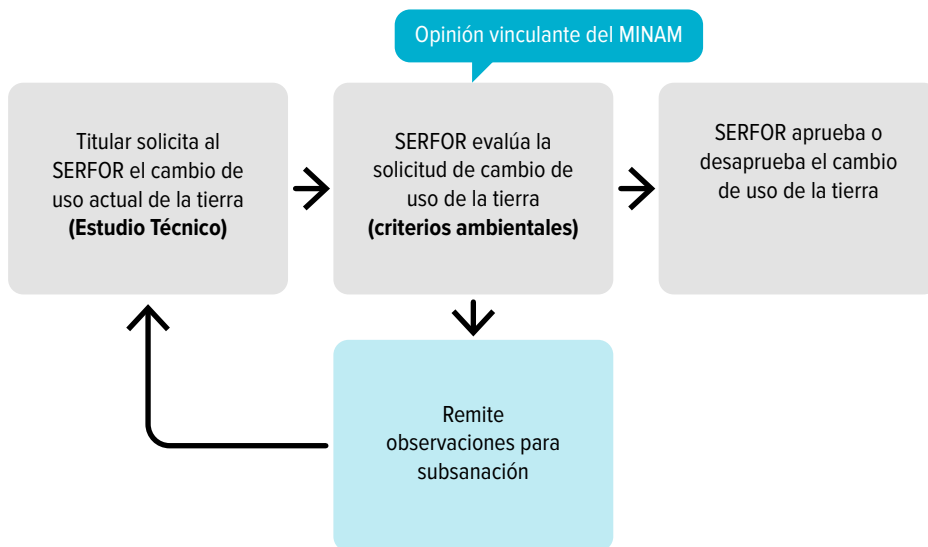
Opinión vinculante del MINAM

Titular solicita al SERFOR el cambio de uso actual de la tierra **(Estudio Técnico)**

SERFOR evalúa la solicitud de cambio de uso de la tierra **(criterios ambientales)**

SERFOR aprueba o desaprueba el cambio de uso de la tierra

Remite observaciones para subsanación